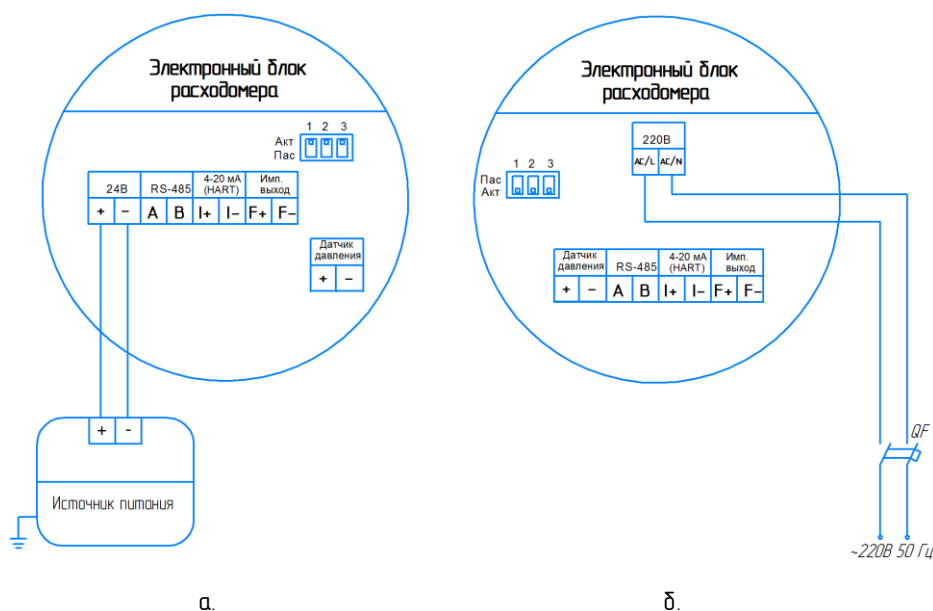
Электронный блок расходомера

1 2 3
Акт
Пас

| 24В | | RS-485 | | 4-20 мА (HART) | | Имп. выход | |
|---|---|---|---|---|---|---|---|
| + | – | A | B | I+ | I– | F+ | F– |

| Датчик давления | |
|---|---|
| + | – |

+ -
Источник питания

а.

Электронный блок расходомера

220В
AC/L AC/N

1 2 3
Пас
Акт

| Датчик давления | | RS-485 | | 4-20 мА (HART) | | Имп. выход | |
|---|---|---|---|---|---|---|---|
| + | – | A | B | I+ | I– | F+ | F– |

QF
~220В 50 Гц

б.